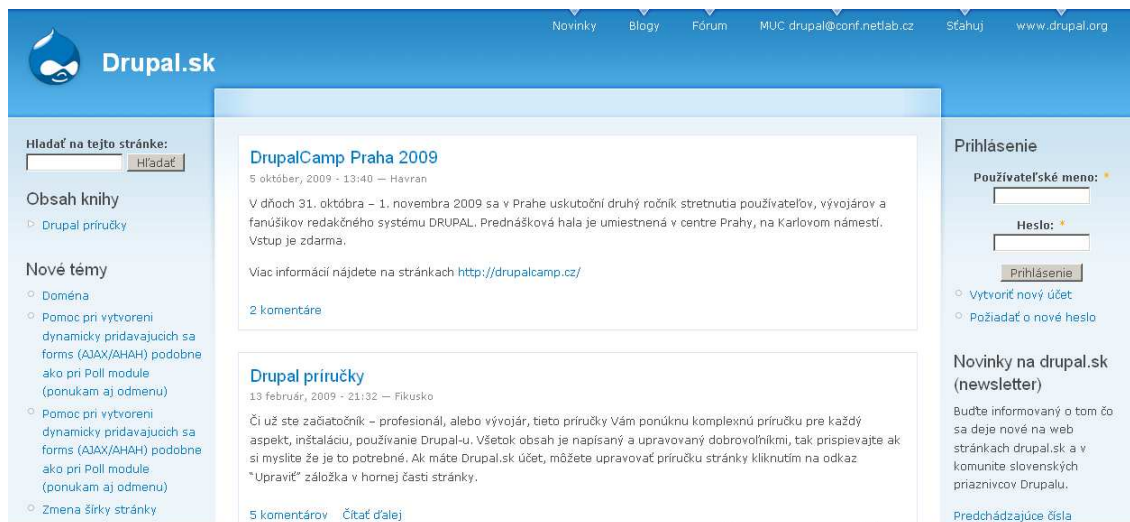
Novinky Blogy Fórum MUC drupal@conf.netlab.cz Sťahuj www.drupal.org

Drupal.sk

Hľadať na tejto stránke:

Hľadať

Obsah knihy

Drupal príručky

Nové témy

Doména

Pomoc pri vytvoreni dynamicky pridavajucich sa forms (AJAX/AHAH) podobne ako pri Poll module (ponukam aj odmenu)

Pomoc pri vytvoreni dynamicky pridavajucich sa forms (AJAX/AHAH) podobne ako pri Poll module (ponukam aj odmenu)

Zmena šírky stránky

DrupalCamp Praha 2009

5 október, 2009 - 13:40 — Havran

V dňoch 31. októbra – 1. novembra 2009 sa v Prahe uskutoční druhý ročník stretnutia používateľov, vývojárov a fanúšikov redakčného systému DRUPAL. Prednášková hala je umiestnená v centre Prahy, na Karlovom námestí. Vstup je zdarma.

Viac informácií nájdete na stránkach http://drupalcamp.cz/

2 komentáre

Drupal príručky

13 február, 2009 - 21:32 — Fikusko

Či už ste začiatočník – profesionál, alebo vývojár, tieto príručky Vám ponúknu komplexnú príručku pre každý aspekt, inštaláciu, používanie Drupal-u. Všetok obsah je napísaný a upravovaný dobrovoľníkmi, tak prispievajte ak si myslite že je to potrebné. Ak máte Drupal.sk účet, môžete upravovať príručku stránky kliknutím na odkaz "Upraviť" záložka v hornej časti stránky.

5 komentárov Čítať ďalej

Prihlásenie

Používateľské meno: *

Heslo: *

Prihlásenie

Vytvoriť nový účet

Požiadať o nové heslo

Novinky na drupal.sk (newsletter)

Buďte informovaný o tom čo sa deje nové na web stránkach drupal.sk a v komunite slovenských priaznivcov Drupalu.

Predchádzajúce čísla